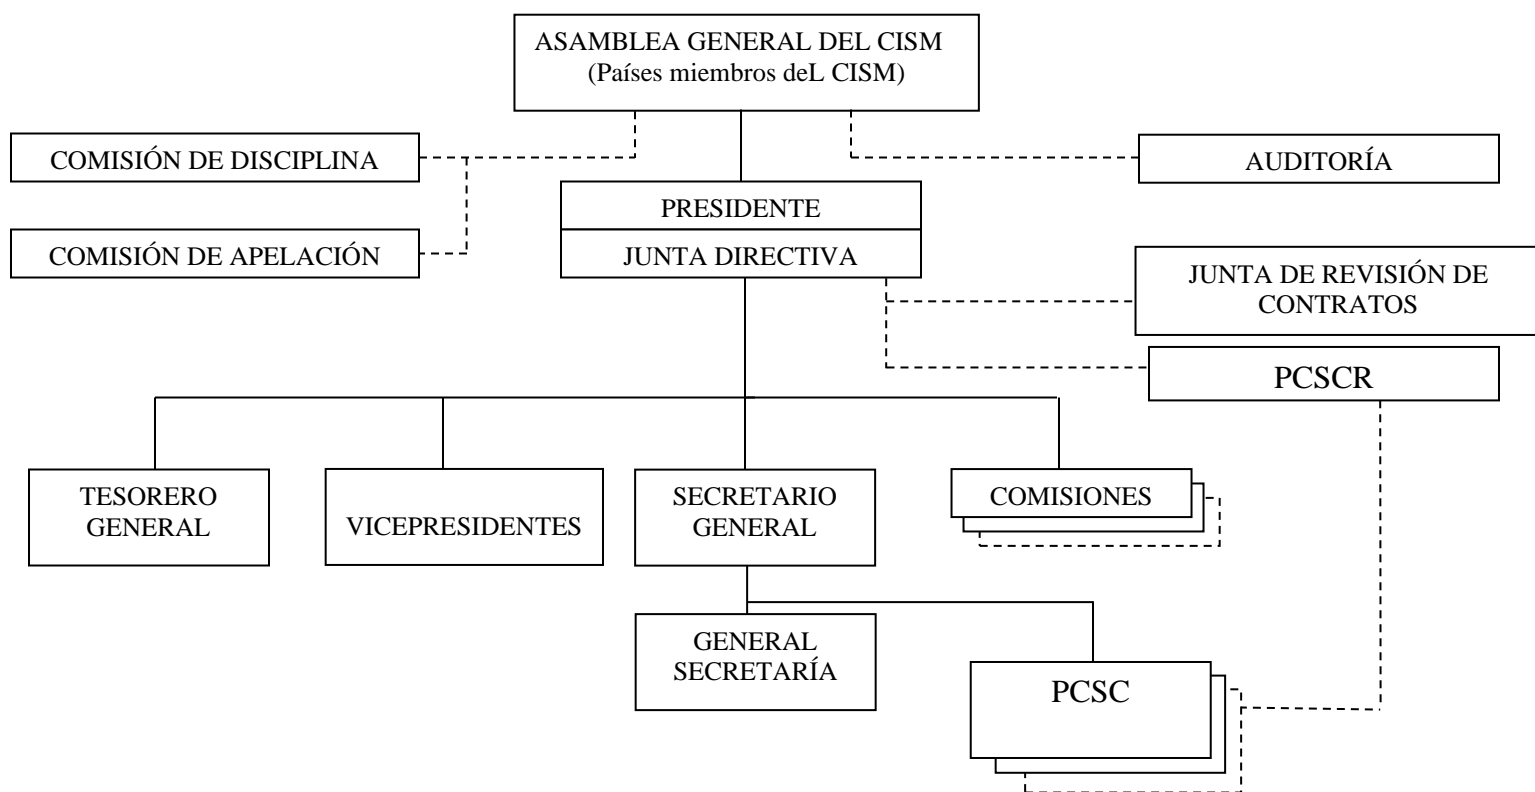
ASAMBLEA GENERAL DEL CISM
(Países miembros deL CISM)

COMISIÓN DE DISCIPLINA

AUDITORÍA

PRESIDENTE

COMISIÓN DE APELACIÓN

JUNTA DIRECTIVA

JUNTA DE REVISIÓN DE CONTRATOS

PCSCR

TESORERO GENERAL

VICEPRESIDENTES

SECRETARIO GENERAL

COMISIONES

GENERAL SECRETARÍA

PCSC